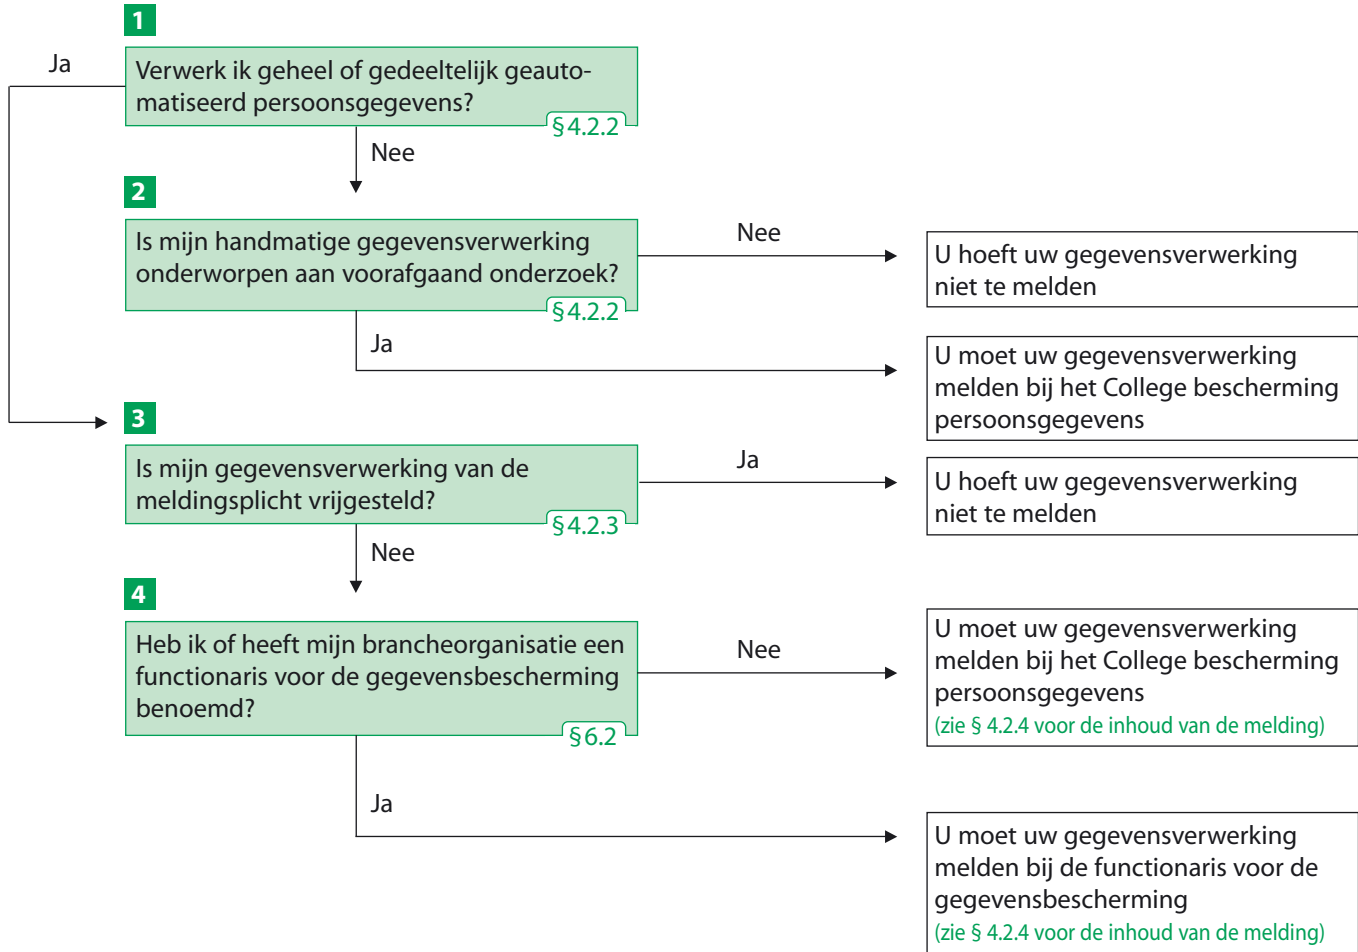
1

Ja

Verwerk ik geheel of gedeeltelijk geautomatiseerd persoonsgegevens?

§4.2.2

Nee

2

Is mijn handmatige gegevensverwerking onderworpen aan voorafgaand onderzoek?

§4.2.2

Nee

U hoeft uw gegevensverwerking niet te melden

Ja

U moet uw gegevensverwerking melden bij het College bescherming persoonsgegevens

3

Is mijn gegevensverwerking van de meldingsplicht vrijgesteld?

§4.2.3

Ja

U hoeft uw gegevensverwerking niet te melden

Nee

4

Heb ik of heeft mijn brancheorganisatie een functionaris voor de gegevensbescherming benoemd?

§6.2

Nee

U moet uw gegevensverwerking melden bij het College bescherming persoonsgegevens
(zie § 4.2.4 voor de inhoud van de melding)

Ja

U moet uw gegevensverwerking melden bij de functionaris voor de gegevensbescherming
(zie § 4.2.4 voor de inhoud van de melding)